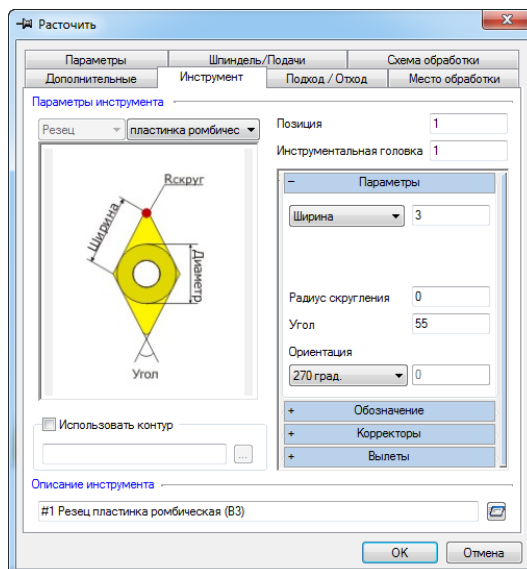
Расточить

Параметры
Шпиндель/Подачи
Схема обработки
Дополнительные
Инструмент
Подход / Отход
Место обработки

Параметры инструмента

Резец
пластинка ромбичес

Rскруг
Ширина
Диаметр
Угол

Позиция 1
Инструментальная головка 1

− Параметры
Ширина 3
Радиус скругления 0
Угол 55
Ориентация
270 град. 0

+ Обозначение
+ Корректоры
+ Вылеты

Использовать контур
...

Описание инструмента
#1 Резец пластинка ромбическая (В3)

OK
Отмена